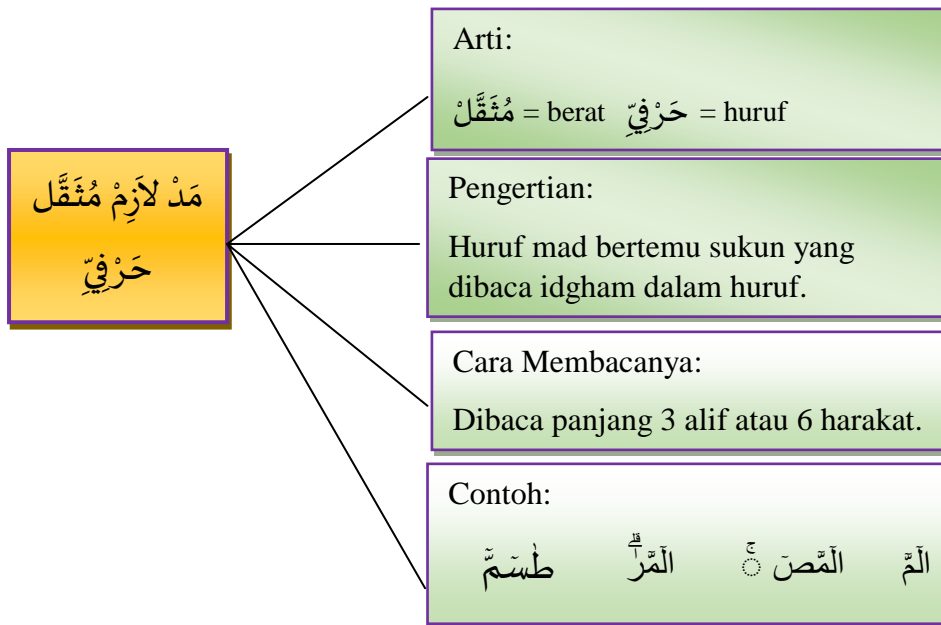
مَدْ لاَزِمْ مُثَقَّل حَرْفِيّ

Arti:

مُثَقَّلْ = berat حَرْفِيّ = huruf

Pengertian:

Huruf mad bertemu sukun yang dibaca idgham dalam huruf.

Cara Membacanya:

Dibaca panjang 3 alif atau 6 harakat.

Contoh:

الٓمٓ الٓمٓصٓ الٓمٓرٰ طٰسٓمٓ